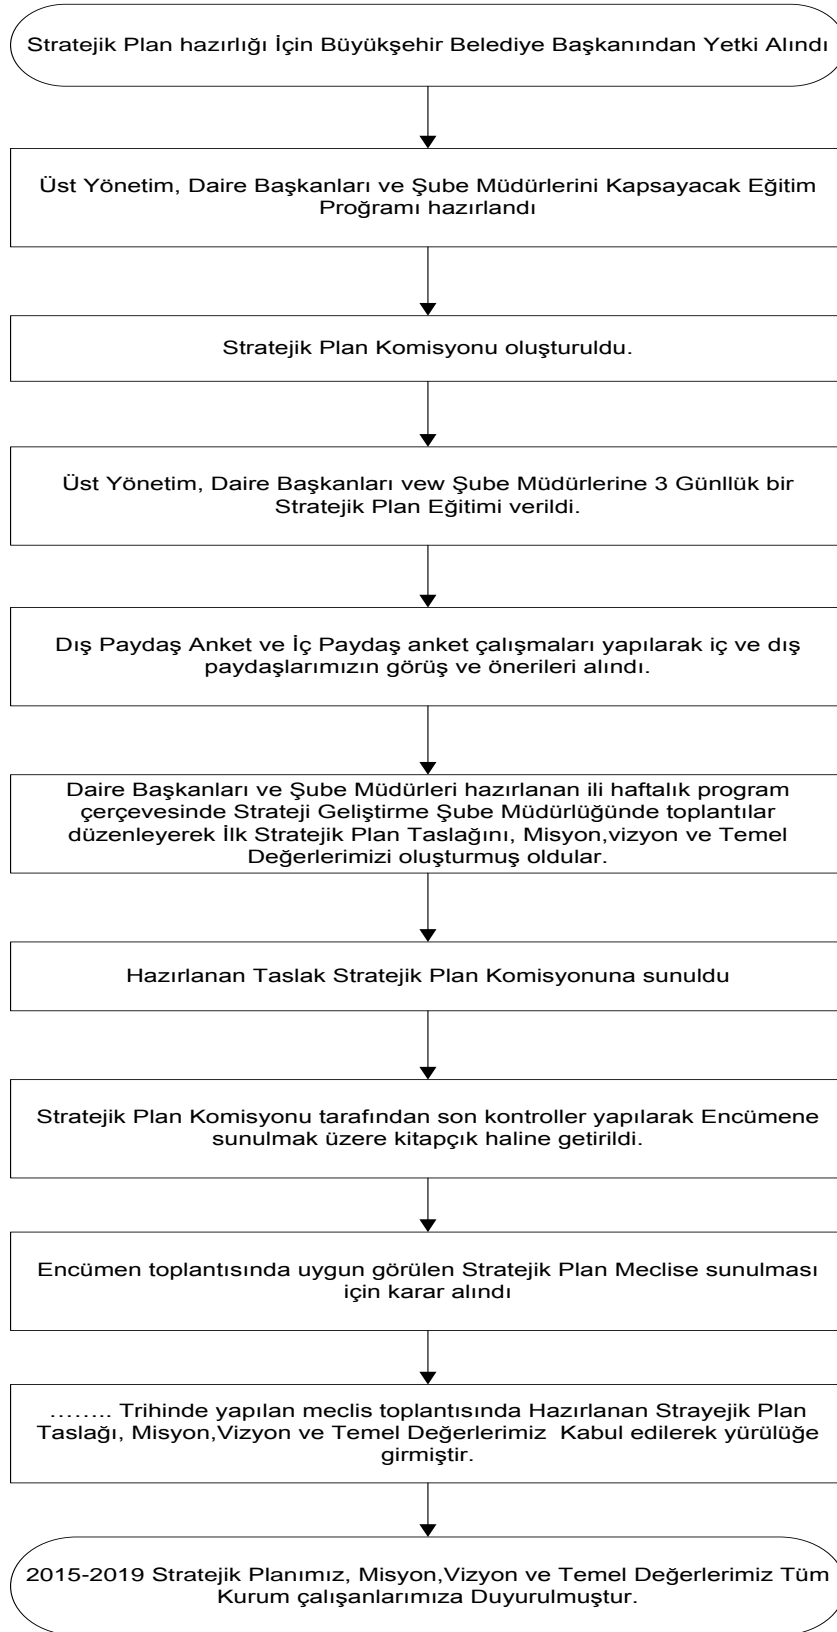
Stratejik Plan hazırlığı İçin Büyükşehir Belediye Başkanından Yetki Alındı

Üst Yönetim, Daire Başkanları ve Şube Müdürlerini Kapsayacak Eğitim Proğramı hazırlandı

Stratejik Plan Komisyonu oluşturuldu.

Üst Yönetim, Daire Başkanları vew Şube Müdürlerine 3 Günllük bir Stratejik Plan Eğitimi verildi.

Dış Paydaş Anket ve İç Paydaş anket çalışmaları yapılarak iç ve dış paydaşlarımızın görüş ve önerileri alındı.

Daire Başkanları ve Şube Müdürleri hazırlanan ili haftalık program çerçevesinde Strateji Geliştirme Şube Müdürlüğünde toplantılar düzenleyerek İlk Stratejik Plan Taslağını, Misyon,vizyon ve Temel Değerlerimizi oluşturmuş oldular.

Hazırlanan Taslak Stratejik Plan Komisyonuna sunuldu

Stratejik Plan Komisyonu tarafından son kontroller yapılarak Encümene sunulmak üzere kitapçık haline getirildi.

Encümen toplantısında uygun görülen Stratejik Plan Meclise sunulması için karar alındı

…….. Trihinde yapılan meclis toplantısında Hazırlanan Strayejik Plan Taslağı, Misyon,Vizyon ve Temel Değerlerimiz Kabul edilerek yürülüğe girmiştir.

2015-2019 Stratejik Planımız, Misyon,Vizyon ve Temel Değerlerimiz Tüm Kurum çalışanlarımıza Duyurulmuştur.